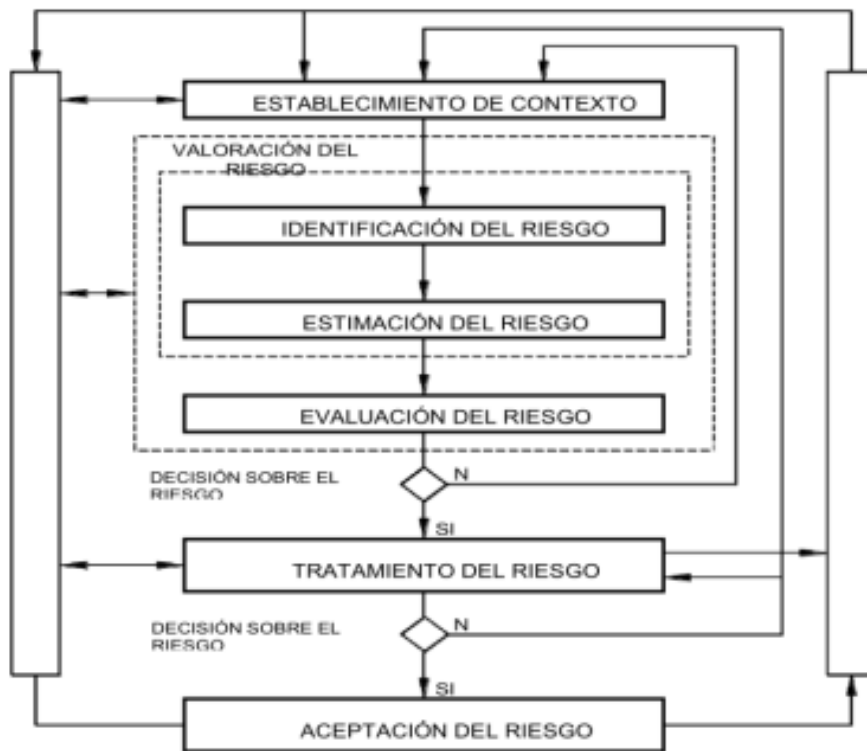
ESTABLECIMIENTO DE CONTEXTO

VALORACIÓN DEL RIESGO

IDENTIFICACIÓN DEL RIESGO

ESTIMACIÓN DEL RIESGO

EVALUACIÓN DEL RIESGO

DECISIÓN SOBRE EL RIESGO

N

SI

TRATAMIENTO DEL RIESGO

DECISIÓN SOBRE EL RIESGO

N

SI

ACEPTACIÓN DEL RIESGO